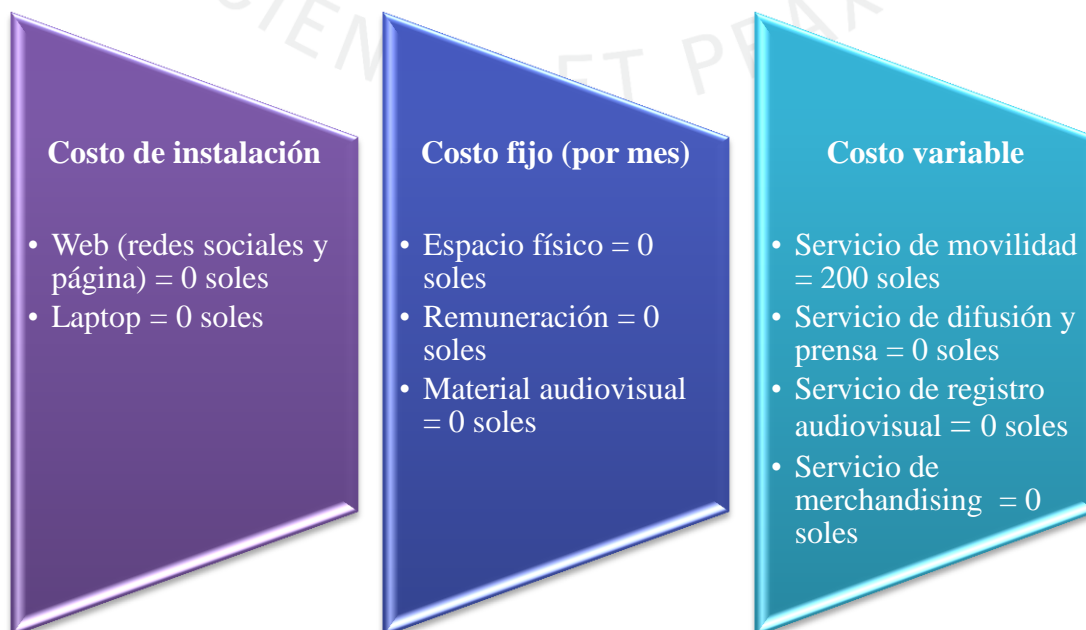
CIENTIA ET PRAX

Costo de instalación

• Web (redes sociales y página) = 0 soles
• Laptop = 0 soles

Costo fijo (por mes)

• Espacio físico = 0 soles
• Remuneración = 0 soles
• Material audiovisual = 0 soles

Costo variable

• Servicio de movilidad = 200 soles
• Servicio de difusión y prensa = 0 soles
• Servicio de registro audiovisual = 0 soles
• Servicio de merchandising = 0 soles